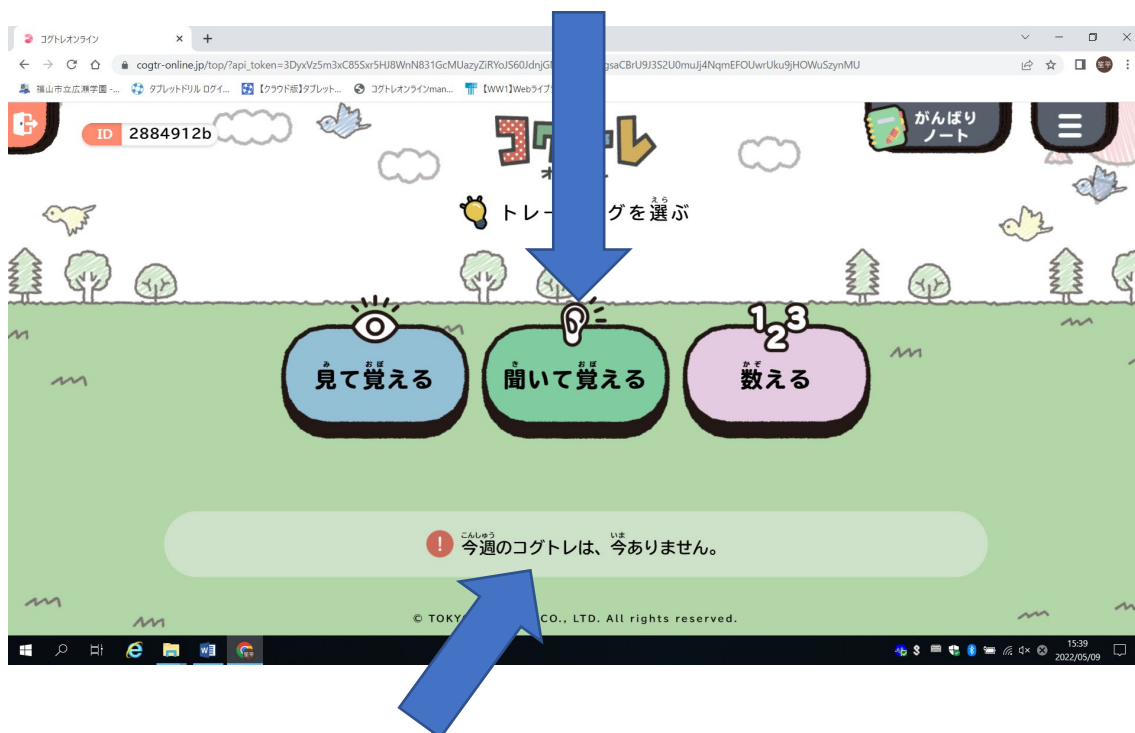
コグトレオンライン × +

cogtr-online.jp/top/?api_token=3DyxVz5m3xC85Ssr5HJ8WnN831GcMUazyZiRYoJS60JdnjG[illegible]gsaCBrU9J3S2U0muJj4NqmEFOUwrUku9jHOWuSzynMU

福山市立広瀬学園 -... タブレットドリル ログイ... 【クラウド版】タブレット... コグトレオンラインman... 【WW1】Webライブ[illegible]

ID 2884912b

コグ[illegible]レ

がんばりノート

トレー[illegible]グを選ぶ

見て覚える

聞いて覚える

数える

今週のコグトレは、今ありません。

© TOKY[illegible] CO., LTD. All rights reserved.

15:39
2022/05/09